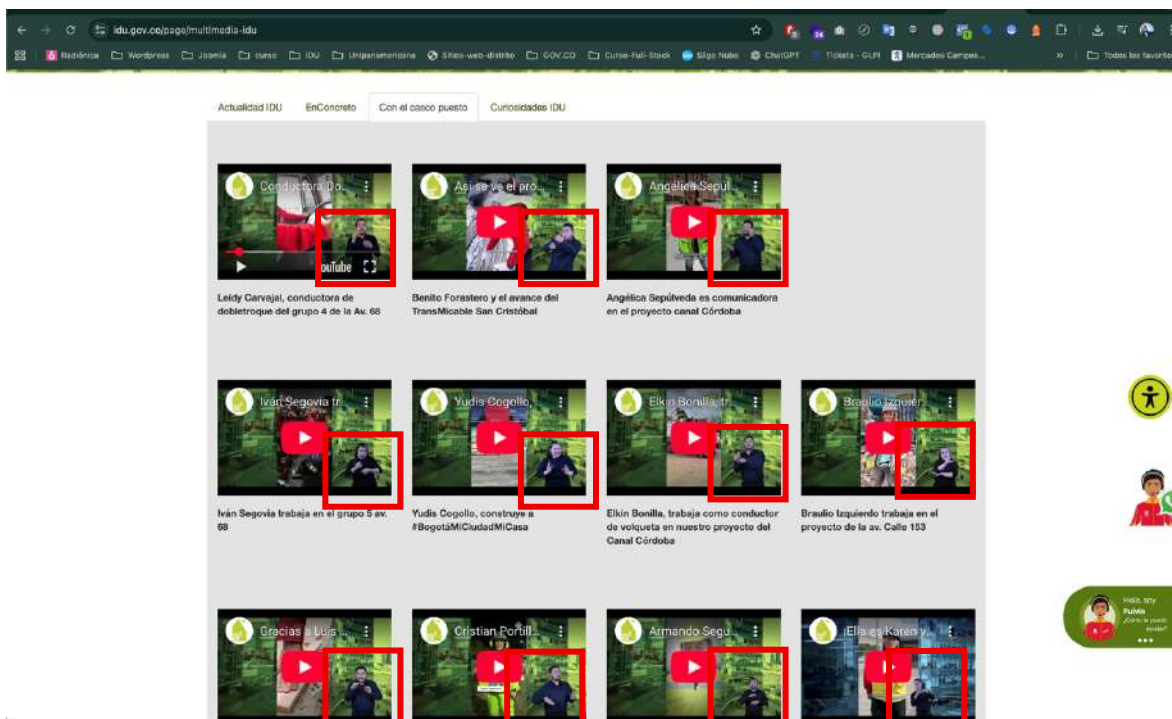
idu.gov.co/page/multimedia-idu

Radiónica  Wordpress  Joomla  curso  IDU  Unipanamericana  Sitios-web-distrito  GOV.CO  Curso-Full-Stack  Siigo Nube  ChatGPT  Tickets - GLPI  Mercados Campes...  Todos los favoritos

Actualidad IDU  EnConcreto  Con el casco puesto  Curiosidades IDU

Conductora Do...
YouTube
Leidy Carvajal, conductora de dobletroque del grupo 4 de la Av. 68

Así se ve el pro...
Benito Forastero y el avance del TransMicable San Cristóbal

Angélica Sepul...
Angélica Sepúlveda es comunicadora en el proyecto canal Córdoba

Iván Segovia tr...
Iván Segovia trabaja en el grupo 5 av. 68

Yudis Cogollo,...
Yudis Cogollo, construye a #BogotáMiCiudadMiCasa

Elkin Bonilla, tr...
Elkin Bonilla, trabaja como conductor de volqueta en nuestro proyecto del Canal Córdoba

Braulio Izquier...
Braulio Izquierdo trabaja en el proyecto de la av. Calle 153

Gracias a Luis ...

Cristian Porbill...

Armando Segu...

Ella es Karen y...

Hola, soy Fulvia ¿Cómo te puedo ayudar?